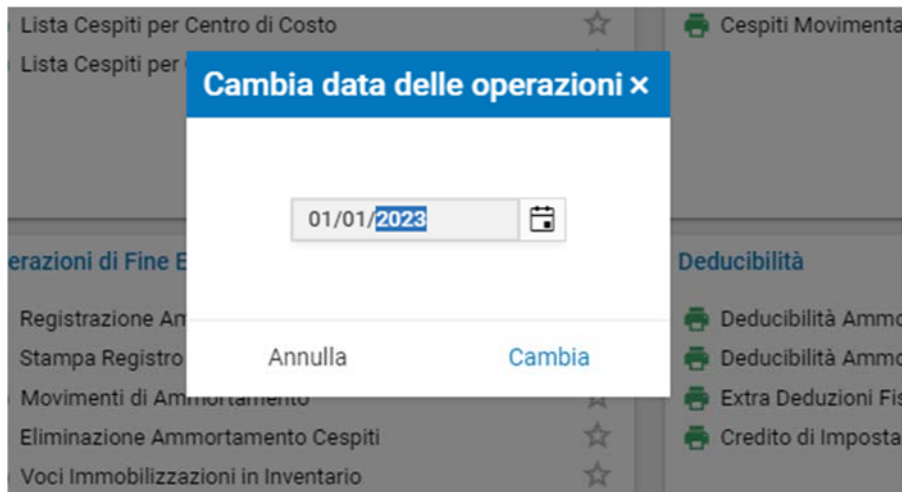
Lista Cespiti per Centro di Costo
Lista Cespiti per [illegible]

Cespiti Movimenta

Cambia data delle operazioni ×

01/01/2023

Annulla
Cambia

erazioni di Fine E

Registrazione Am
Stampa Registro
Movimenti di Ammortamento
Eliminazione Ammortamento Cespiti
Voci Immobilizzazioni in Inventario

Deducibilità

Deducibilità Ammo
Deducibilità Ammo
Extra Deduzioni Fis
Credito di Imposta